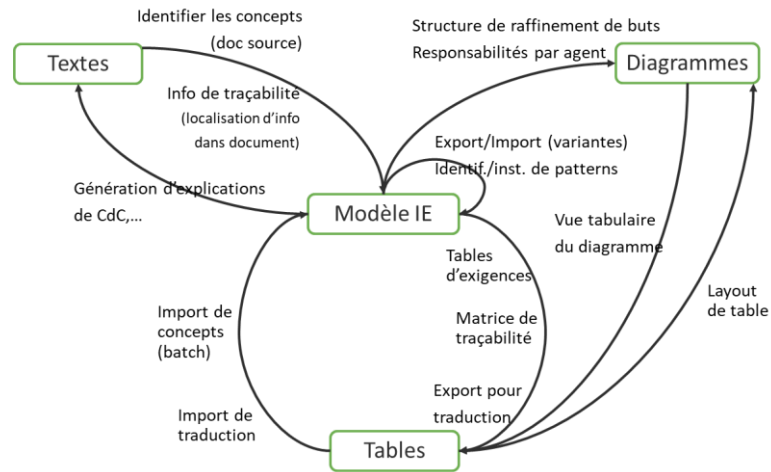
Textes

Identifier les concepts (doc source)

Info de traçabilité (localisation d'info dans document)

Structure de raffinement de buts
Responsabilités par agent

Diagrammes

Export/Import (variantes)
Identif./inst. de patterns

Génération d'explications de CdC,…

Modèle IE

Vue tabulaire du diagramme

Tables d'exigences

Layout de table

Import de concepts (batch)

Matrice de traçabilité

Export pour traduction

Import de traduction

Tables